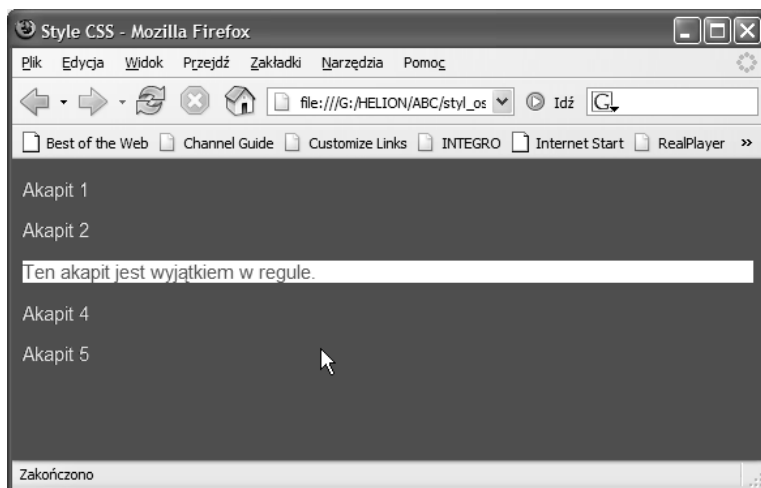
Style CSS - Mozilla Firefox

Plik Edycja Widok Przejdź Zakładki Narzędzia Pomoc

file:///G:/HELION/ABC/styl_os Idź G

Best of the Web Channel Guide Customize Links INTEGRO Internet Start RealPlayer »

Akapit 1

Akapit 2

Ten akapit jest wyjątkiem w regule.

Akapit 4

Akapit 5

Zakończono